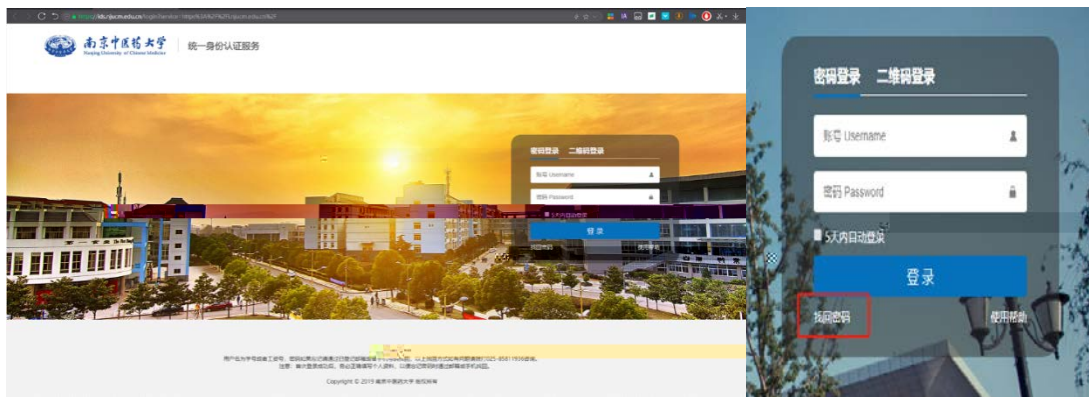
https://ids.njucm.edu.cn/login?service=https%3A%2F%2Fjucm.edu.cn%2F

南京中医药大学
Nanjing University of Chinese Medicine

统一身份认证服务

密码登录 二维码登录

账号 Username

密码 Password

5天内自动登录

登录

找回密码 使用帮助

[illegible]

Copyright © 2019 南京中医药大学 版权所有

密码登录 二维码登录

账号 Username

密码 Password

5天内自动登录

登录

找回密码

使用帮助